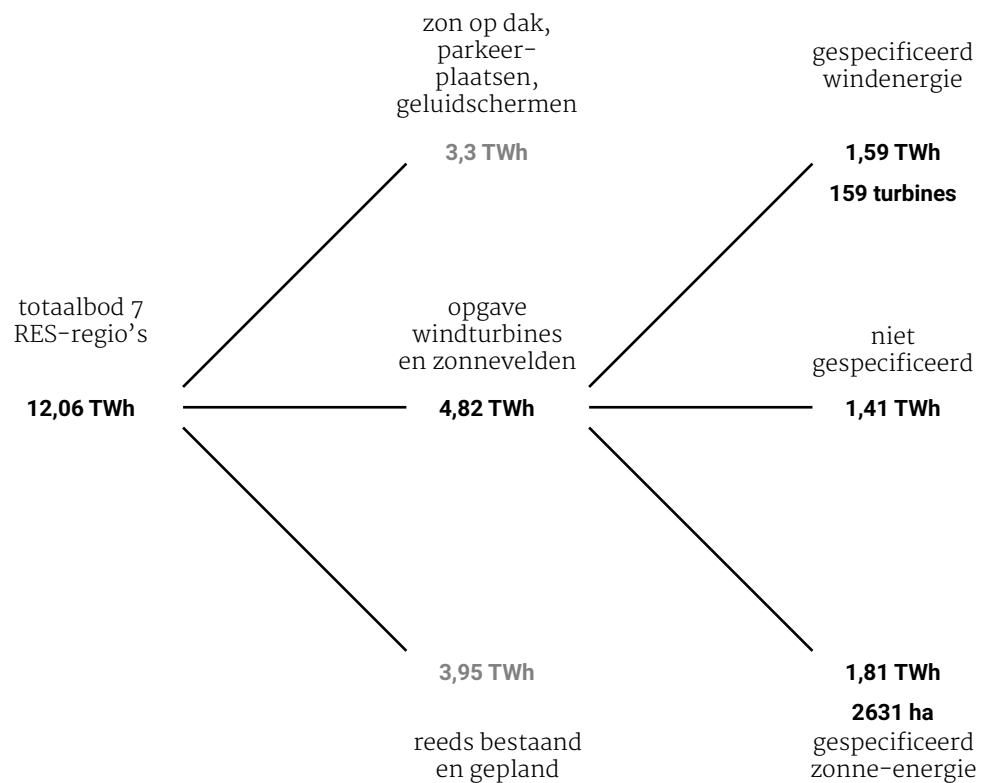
totaalbod 7 RES-regio's

12,06 TWh

zon op dak, parkeerplaatsen, geluidschermen

3,3 TWh

opgave windturbines en zonnevelden

4,82 TWh

3,95 TWh

reeds bestaand en gepland

gespecificeerd windenergie

1,59 TWh

159 turbines

niet gespecificeerd

1,41 TWh

1,81 TWh

2631 ha

gespecificeerd zonne-energie